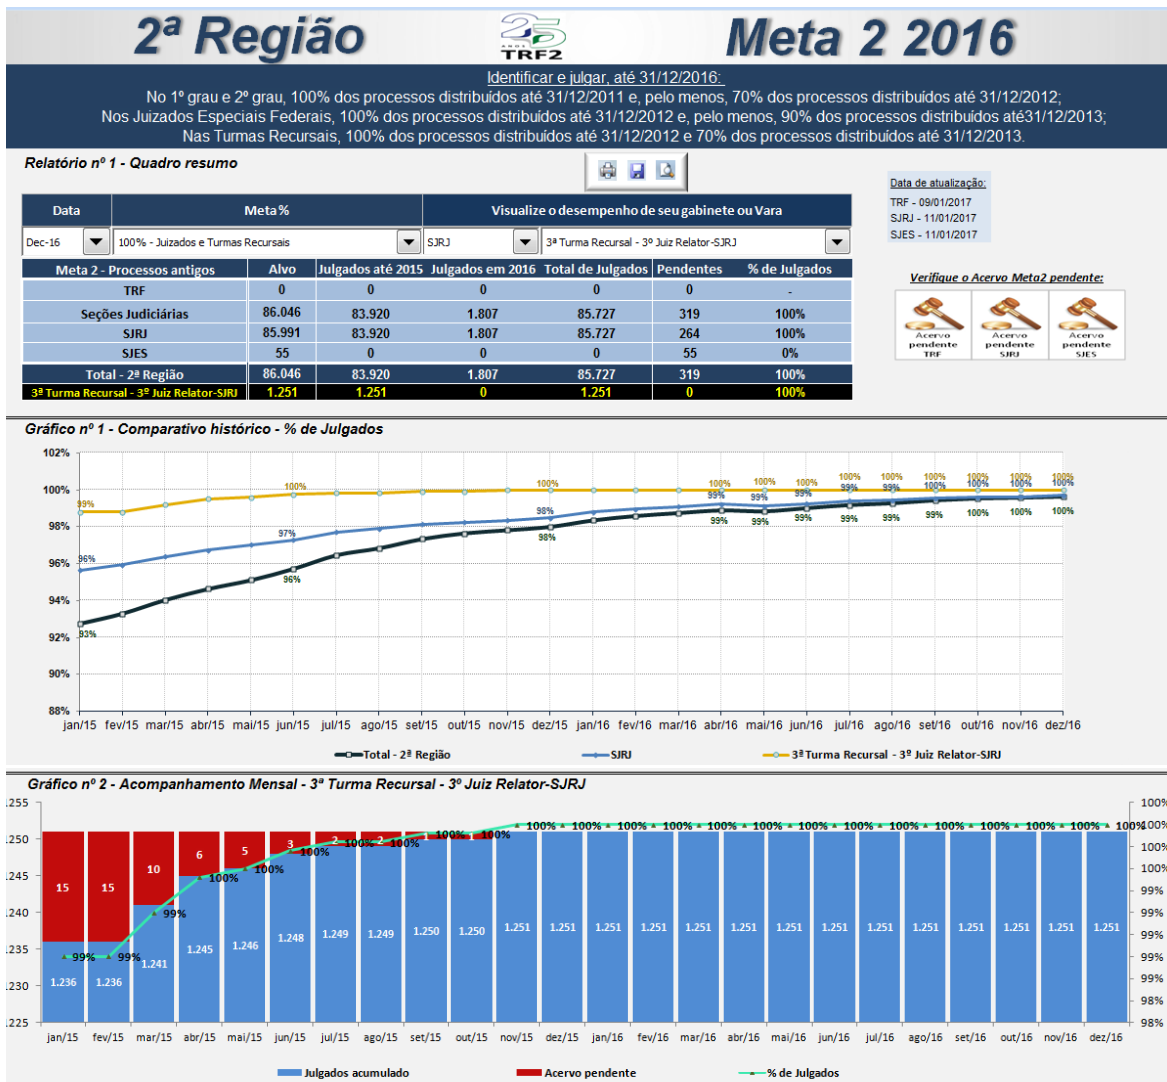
2ª Região

25 ANOS TRF2

Meta 2 2016

Identificar e julgar, até 31/12/2016:
No 1º grau e 2º grau, 100% dos processos distribuídos até 31/12/2011 e, pelo menos, 70% dos processos distribuídos até 31/12/2012;
Nos Juizados Especiais Federais, 100% dos processos distribuídos até 31/12/2012 e, pelo menos, 90% dos processos distribuídos até31/12/2013;
Nas Turmas Recursais, 100% dos processos distribuídos até 31/12/2012 e 70% dos processos distribuídos até 31/12/2013.

Relatório nº 1 - Quadro resumo

Data de atualização:
TRF - 09/01/2017
SJRJ - 11/01/2017
SJES - 11/01/2017

| Data | Meta % | Visualize o desempenho de seu gabinete ou Vara | |
|---|---|---|---|
| Dec-16 | 100% - Juizados e Turmas Recursais | SJRJ | 3ª Turma Recursal - 3º Juiz Relator-SJRJ |

| Meta 2 - Processos antigos | Alvo | Julgados até 2015 | Julgados em 2016 | Total de Julgados | Pendentes | % de Julgados |
|---|---|---|---|---|---|---|
| TRF | 0 | 0 | 0 | 0 | 0 | - |
| Seções Judiciárias | 86.046 | 83.920 | 1.807 | 85.727 | 319 | 100% |
| SJRJ | 85.991 | 83.920 | 1.807 | 85.727 | 264 | 100% |
| SJES | 55 | 0 | 0 | 0 | 55 | 0% |
| Total - 2ª Região | 86.046 | 83.920 | 1.807 | 85.727 | 319 | 100% |
| 3ª Turma Recursal - 3º Juiz Relator-SJRJ | 1.251 | 1.251 | 0 | 1.251 | 0 | 100% |

Verifique o Acervo Meta2 pendente:
Acervo pendente TRF
Acervo pendente SJRJ
Acervo pendente SJES

Gráfico nº 1 - Comparativo histórico - % de Julgados

102%
100%
98%
96%
94%
92%
90%
88%

99% 100% 100% 100% 100% 100% 100% 100% 100% 100% 100% 100% 100%
96% 97% 98% 99% 99% 99% 100% 100%
93% 96% 98% 99% 99% 99% 99% 99% 100% 100% 100%

jan/15 fev/15 mar/15 abr/15 mai/15 jun/15 jul/15 ago/15 set/15 out/15 nov/15 dez/15 jan/16 fev/16 mar/16 abr/16 mai/16 jun/16 jul/16 ago/16 set/16 out/16 nov/16 dez/16

Total - 2ª Região
SJRJ
3ª Turma Recursal - 3º Juiz Relator-SJRJ

Gráfico nº 2 - Acompanhamento Mensal - 3ª Turma Recursal - 3º Juiz Relator-SJRJ

.255
.250
.245
.240
.235
.230
.225

15 15 10 6 5 3 2 2 2 1 1
1.236 1.236 1.241 1.245 1.246 1.248 1.249 1.249 1.250 1.250 1.251 1.251 1.251 1.251 1.251 1.251 1.251 1.251 1.251 1.251 1.251 1.251 1.251 1.251
99% 99% 99% 100% 100% 100% 100% 100% 100% 100% 100% 100% 100% 100% 100% 100% 100% 100% 100% 100% 100% 100% 100% 100%

100% 100% 100% 100% 99% 99% 99% 99% 99% 98% 98%

jan/15 fev/15 mar/15 abr/15 mai/15 jun/15 jul/15 ago/15 set/15 out/15 nov/15 dez/15 jan/16 fev/16 mar/16 abr/16 mai/16 jun/16 jul/16 ago/16 set/16 out/16 nov/16 dez/16

Julgados acumulado
Acervo pendente
% de Julgados